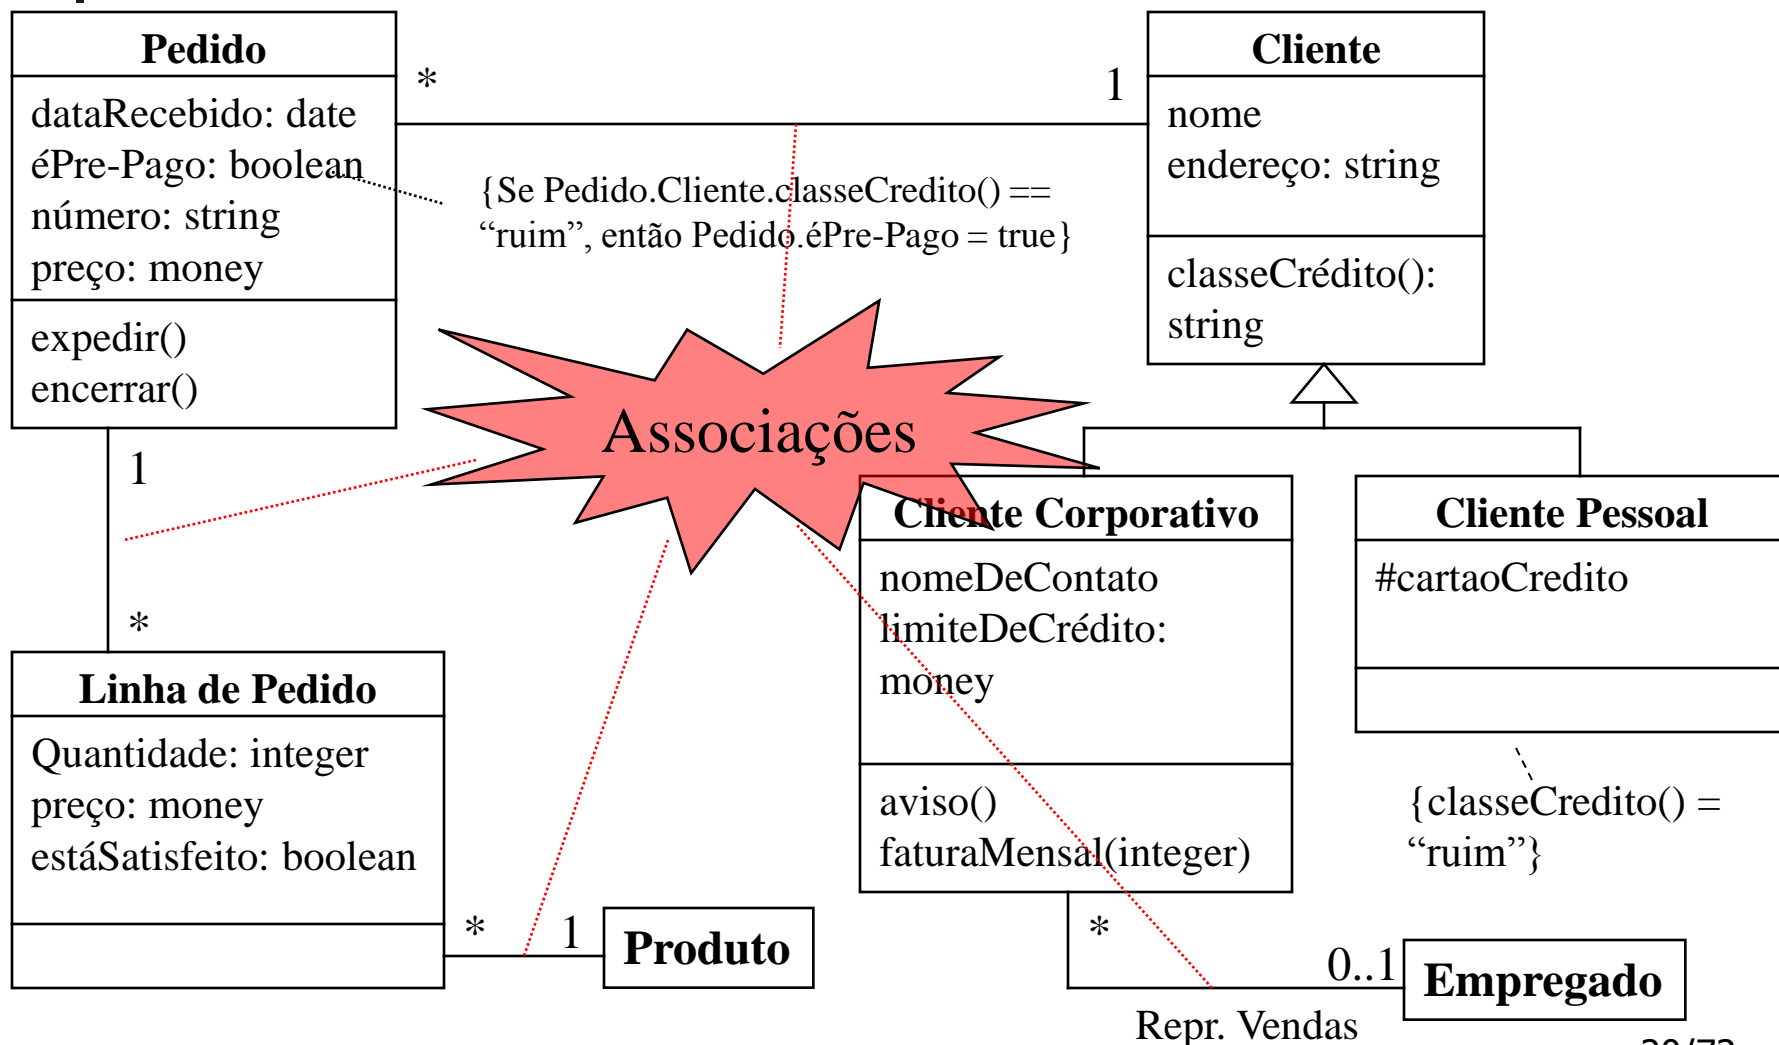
Pedido
dataRecebido: date
éPre-Pago: boolean
número: string
preço: money
expedir()
encerrar()

*

1

Cliente
nome
endereço: string
classeCrédito(): string

{Se Pedido.Cliente.classeCredito() == “ruim”, então Pedido.éPre-Pago = true}

Associações

1

*

Linha de Pedido
Quantidade: integer
preço: money
estáSatisfeito: boolean

Cliente Corporativo
nomeDeContato
limiteDeCrédito: money
aviso()
faturaMensal(integer)

Cliente Pessoal
#cartaoCredito

{classeCredito() = “ruim”}

*

1

Produto

*

0..1

Empregado

Repr. Vendas

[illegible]